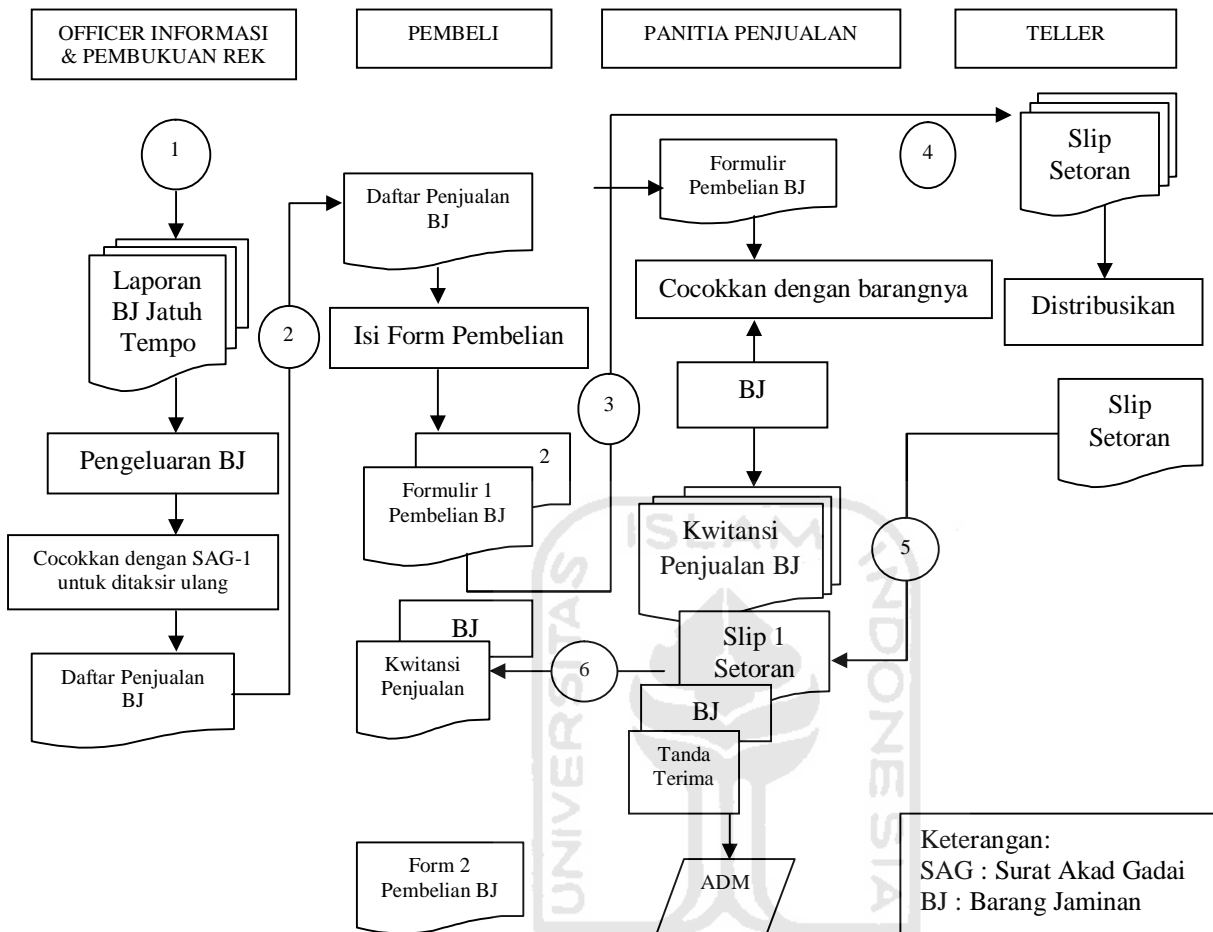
OFFICER INFORMASI & PEMBUKUAN REK

PEMBELI

PANITIA PENJUALAN

TELLER

1

Laporan BJ Jatuh Tempo

Pengeluaran BJ

Cocokkan dengan SAG-1 untuk ditaksir ulang

Daftar Penjualan BJ

2

Daftar Penjualan BJ

Isi Form Pembelian

2

Formulir 1 Pembelian BJ

BJ

Kwitansi Penjualan

Form 2 Pembelian BJ

3

Formulir Pembelian BJ

Cocokkan dengan barangnya

BJ

Kwitansi Penjualan BJ

Slip 1 Setoran

BJ

Tanda Terima

ADM

6

4

Slip Setoran

Distribusikan

Slip Setoran

5

Keterangan:
SAG : Surat Akad Gadai
BJ : Barang Jaminan

ISLAM UNIVERSITAS INDONESIA